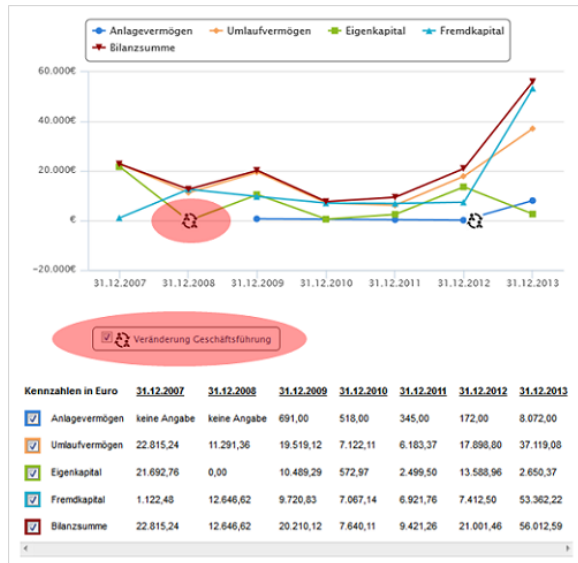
Anlagevermögen Umlaufvermögen Eigenkapital Fremdkapital Bilanzsumme

60.000€
40.000€
20.000€
€
-20.000€

31.12.2007 31.12.2008 31.12.2009 31.12.2010 31.12.2011 31.12.2012 31.12.2013

Veränderung Geschäftsführung

| Kennzahlen in Euro | 31.12.2007 | 31.12.2008 | 31.12.2009 | 31.12.2010 | 31.12.2011 | 31.12.2012 | 31.12.2013 |
|---|---|---|---|---|---|---|---|
| Anlagevermögen | keine Angabe | keine Angabe | 691,00 | 518,00 | 345,00 | 172,00 | 8.072,00 |
| Umlaufvermögen | 22.815,24 | 11.291,36 | 19.519,12 | 7.122,11 | 6.183,37 | 17.898,80 | 37.119,08 |
| Eigenkapital | 21.692,76 | 0,00 | 10.489,29 | 572,97 | 2.499,50 | 13.588,96 | 2.650,37 |
| Fremdkapital | 1.122,48 | 12.646,62 | 9.720,83 | 7.067,14 | 6.921,76 | 7.412,50 | 53.362,22 |
| Bilanzsumme | 22.815,24 | 12.646,62 | 20.210,12 | 7.640,11 | 9.421,26 | 21.001,46 | 56.012,59 |